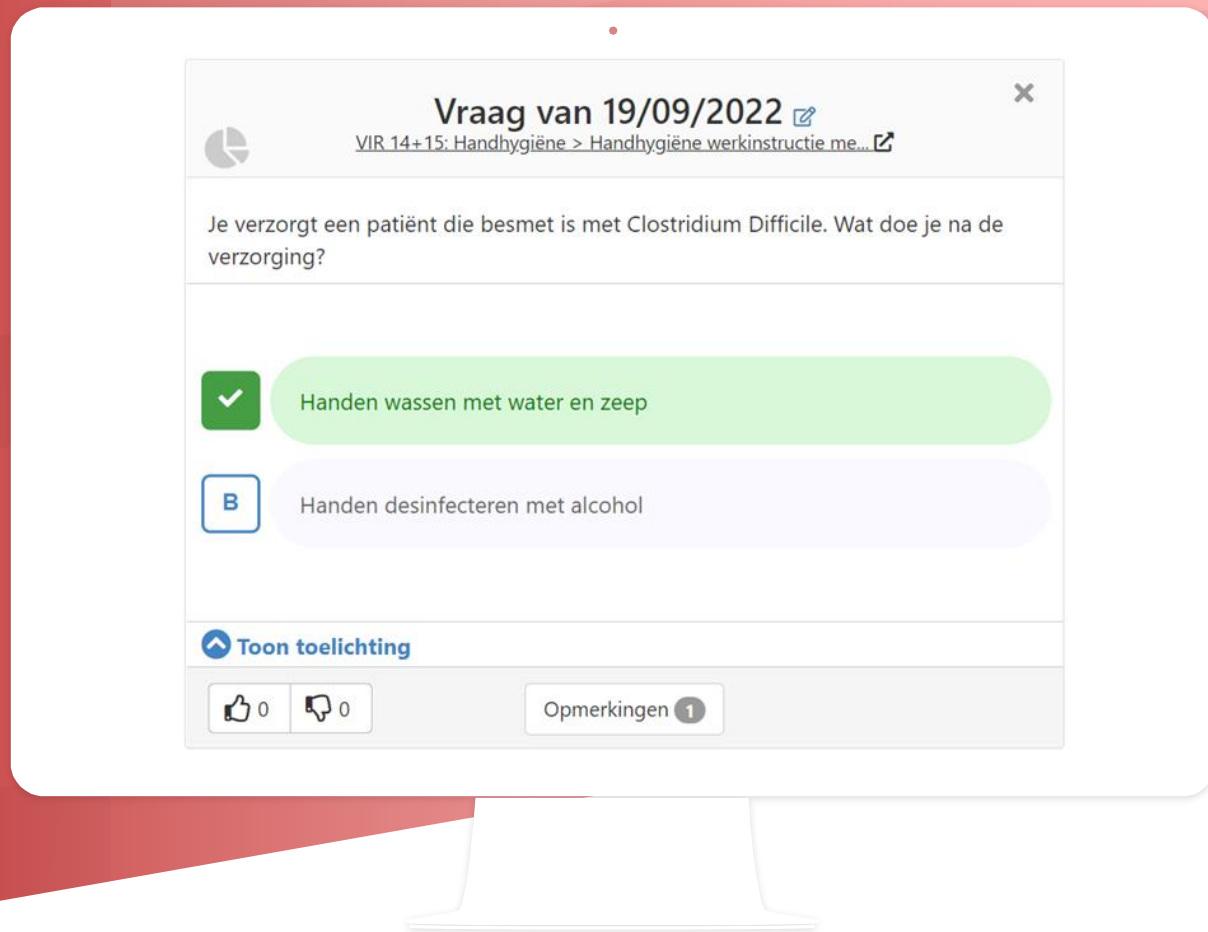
Vraag van 19/09/2022

VIR 14+15: Handhygiëne > Handhygiëne werkinstructie me...

×

Je verzorgt een patiënt die besmet is met Clostridium Difficile. Wat doe je na de verzorging?

Handen wassen met water en zeep

B Handen desinfecteren met alcohol

Toon toelichting

0 0

Opmerkingen 1